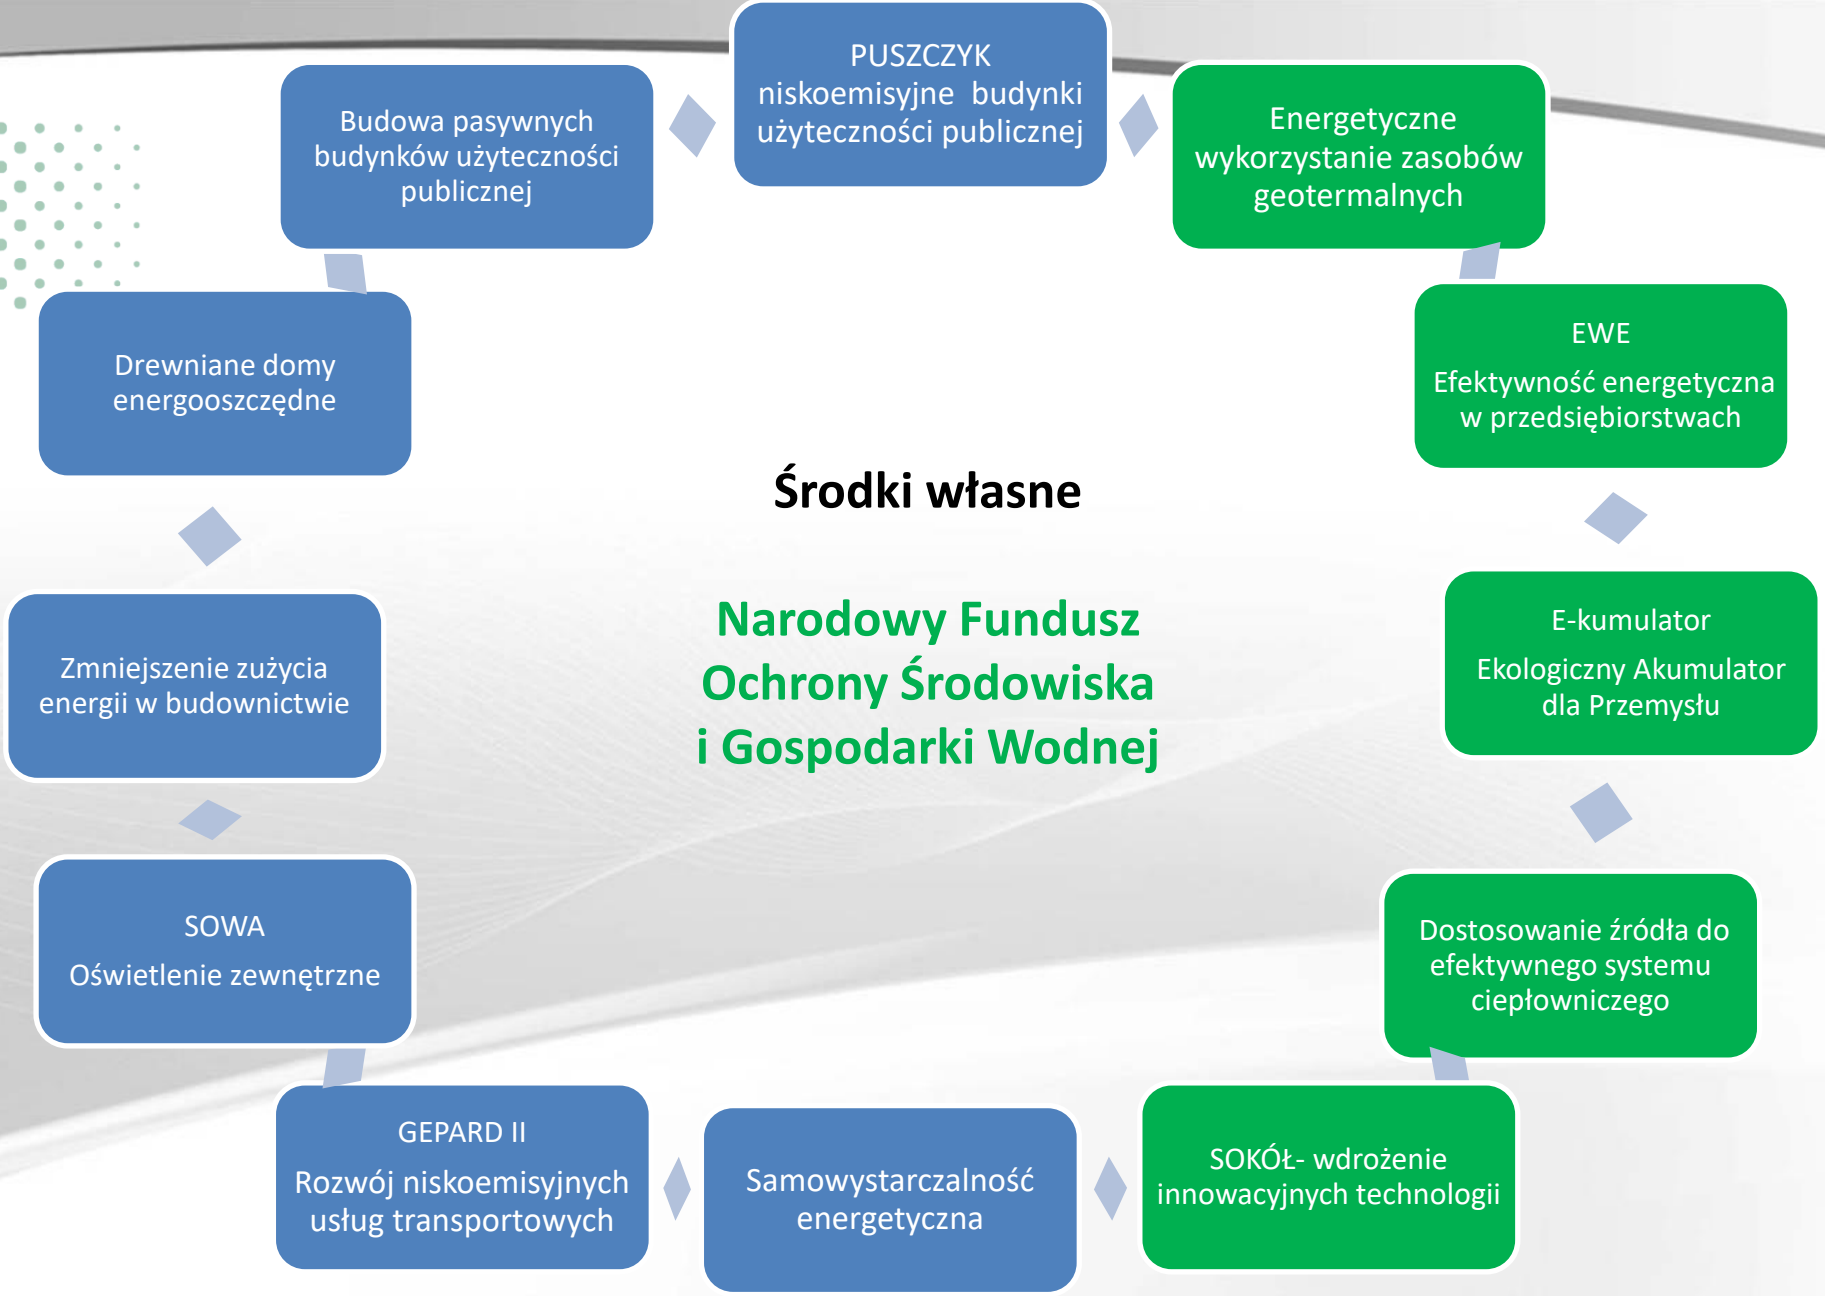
PUSZCZYK niskoemisyjne budynki użyteczności publicznej

Energetyczne wykorzystanie zasobów geotermalnych

EWE

Efektywność energetyczna w przedsiębiorstwach

E-kumulator

Ekologiczny Akumulator dla Przemysłu

Dostosowanie źródła do efektywnego systemu ciepłowniczego

SOKÓŁ- wdrożenie innowacyjnych technologii

Samowystarczalność energetyczna

GEPARD II

Rozwój niskoemisyjnych usług transportowych

SOWA

Oświetlenie zewnętrzne

Zmniejszenie zużycia energii w budownictwie

Drewniane domy energooszczędne

Budowa pasywnych budynków użyteczności publicznej

Środki własne

Narodowy Fundusz Ochrony Środowiska i Gospodarki Wodnej